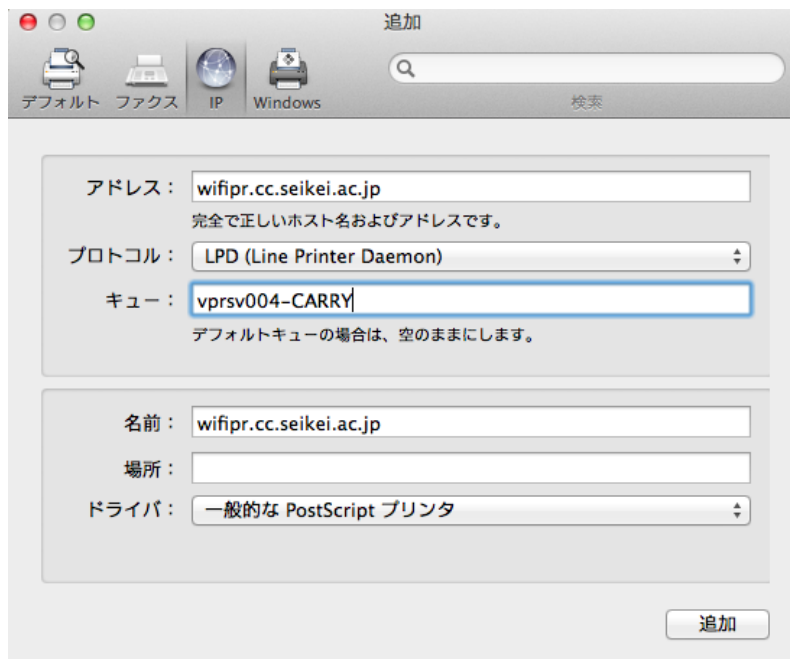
追加

デフォルト ファクス IP Windows

検索

アドレス： wifipr.cc.seikei.ac.jp

完全で正しいホスト名およびアドレスです。

プロトコル： LPD (Line Printer Daemon)

キュー： vprsv004-CARRY

デフォルトキューの場合は、空のままにします。

名前： wifipr.cc.seikei.ac.jp

場所：

ドライバ： 一般的な PostScript プリンタ

追加